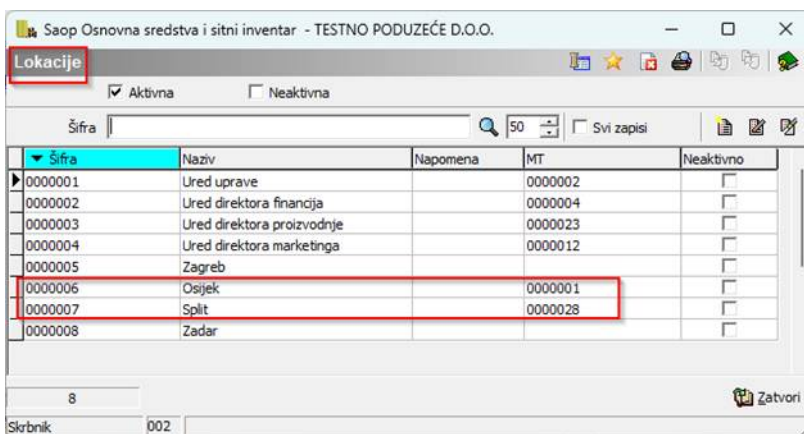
Saop Osnovna sredstva i sitni inventar - TESTNO PODUZEĆE D.O.O.

Lokacije

☑ Aktivna ☐ Neaktivna

Šifra

50 ☐ Svi zapisi

| Šifra | Naziv | Napomena | MT | Neaktivno |
|---|---|---|---|---|
| 0000001 | Ured uprave | | 0000002 | ☐ |
| 0000002 | Ured direktora financija | | 0000004 | ☐ |
| 0000003 | Ured direktora proizvodnje | | 0000023 | ☐ |
| 0000004 | Ured direktora marketinga | | 0000012 | ☐ |
| 0000005 | Zagreb | | | ☐ |
| 0000006 | Osijek | | 0000001 | ☐ |
| 0000007 | Split | | 0000028 | ☐ |
| 0000008 | Zadar | | | ☐ |

8

Zatvori

Skrbnik 002